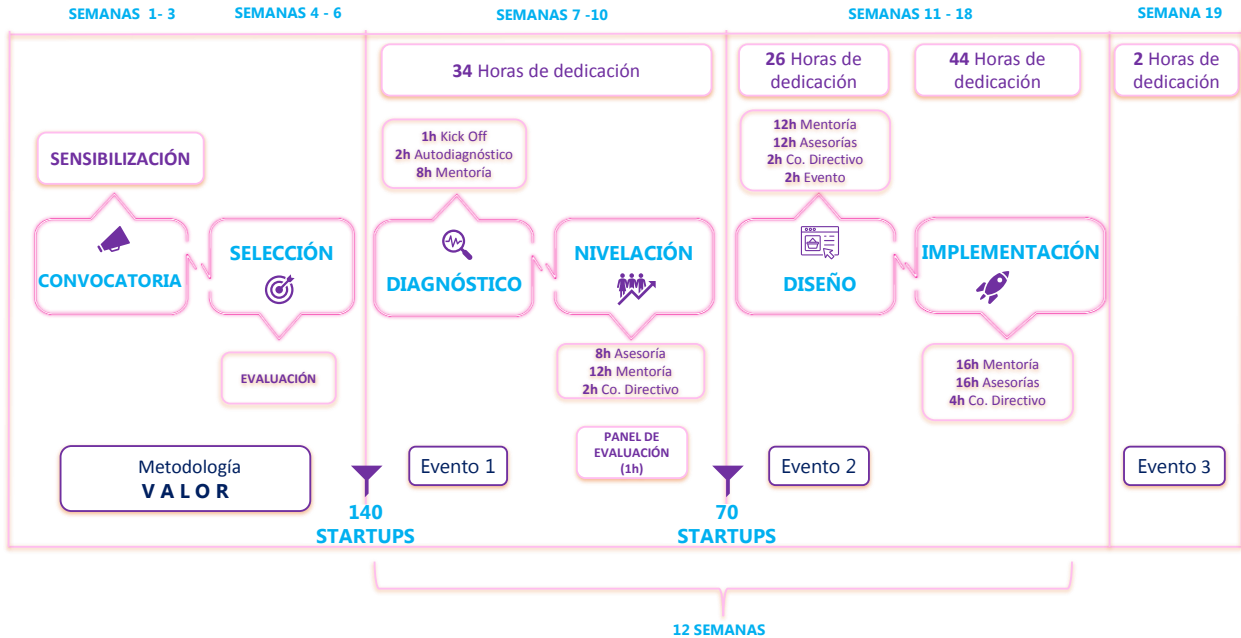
SEMANAS 1- 3

SEMANAS 4 - 6

SEMANAS 7 -10

SEMANAS 11 - 18

SEMANA 19

34 Horas de dedicación

26 Horas de dedicación

44 Horas de dedicación

2 Horas de dedicación

SENSIBILIZACIÓN

1h Kick Off
2h Autodiagnóstico
8h Mentoría

12h Mentoría
12h Asesorías
2h Co. Directivo
2h Evento

CONVOCATORIA

SELECCIÓN

DIAGNÓSTICO

NIVELACIÓN

DISEÑO

IMPLEMENTACIÓN

EVALUACIÓN

8h Asesoría
12h Mentoría
2h Co. Directivo

16h Mentoría
16h Asesorías
4h Co. Directivo

PANEL DE EVALUACIÓN (1h)

Metodología
VALOR

Evento 1

Evento 2

Evento 3

140 STARTUPS

70 STARTUPS

12 SEMANAS